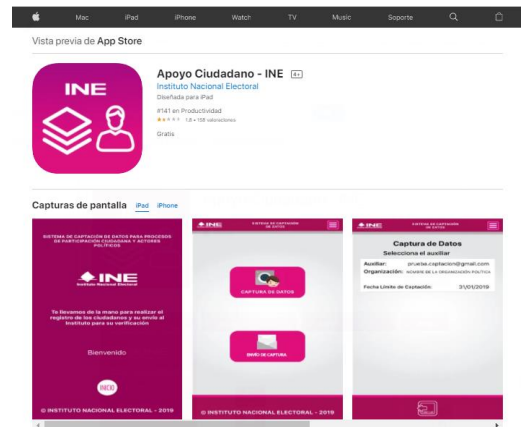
Mac iPad iPhone Watch TV Music Soporte

Vista previa de App Store

INE

Apoyo Ciudadano - INE 4+
Instituto Nacional Electoral
Diseñada para iPad

#141 en Productividad
1.8 • 158 valoraciones

Gratis

Capturas de pantalla iPad iPhone

SISTEMA DE CAPTACIÓN DE DATOS PARA PROCESOS DE PARTICIPACIÓN CIUDADANA Y ACTORES POLÍTICOS

INE
Instituto Nacional Electoral

Te llevamos de la mano para realizar el registro de los ciudadanos y su envío al Instituto para su verificación

Bienvenido

INICIO

© INSTITUTO NACIONAL ELECTORAL - 2019

INE SISTEMA DE CAPTACIÓN DE DATOS

CAPTURA DE DATOS

ENVÍO DE CAPTURA

© INSTITUTO NACIONAL ELECTORAL - 2019

INE SISTEMA DE CAPTACIÓN DE DATOS

Captura de Datos
Selecciona el auxiliar

Auxiliar: prueba.captacion@gmail.com
Organización: NOMBRE DE LA ORGANIZACIÓN POLÍTICA

Fecha Límite de Captación: 31/01/2019